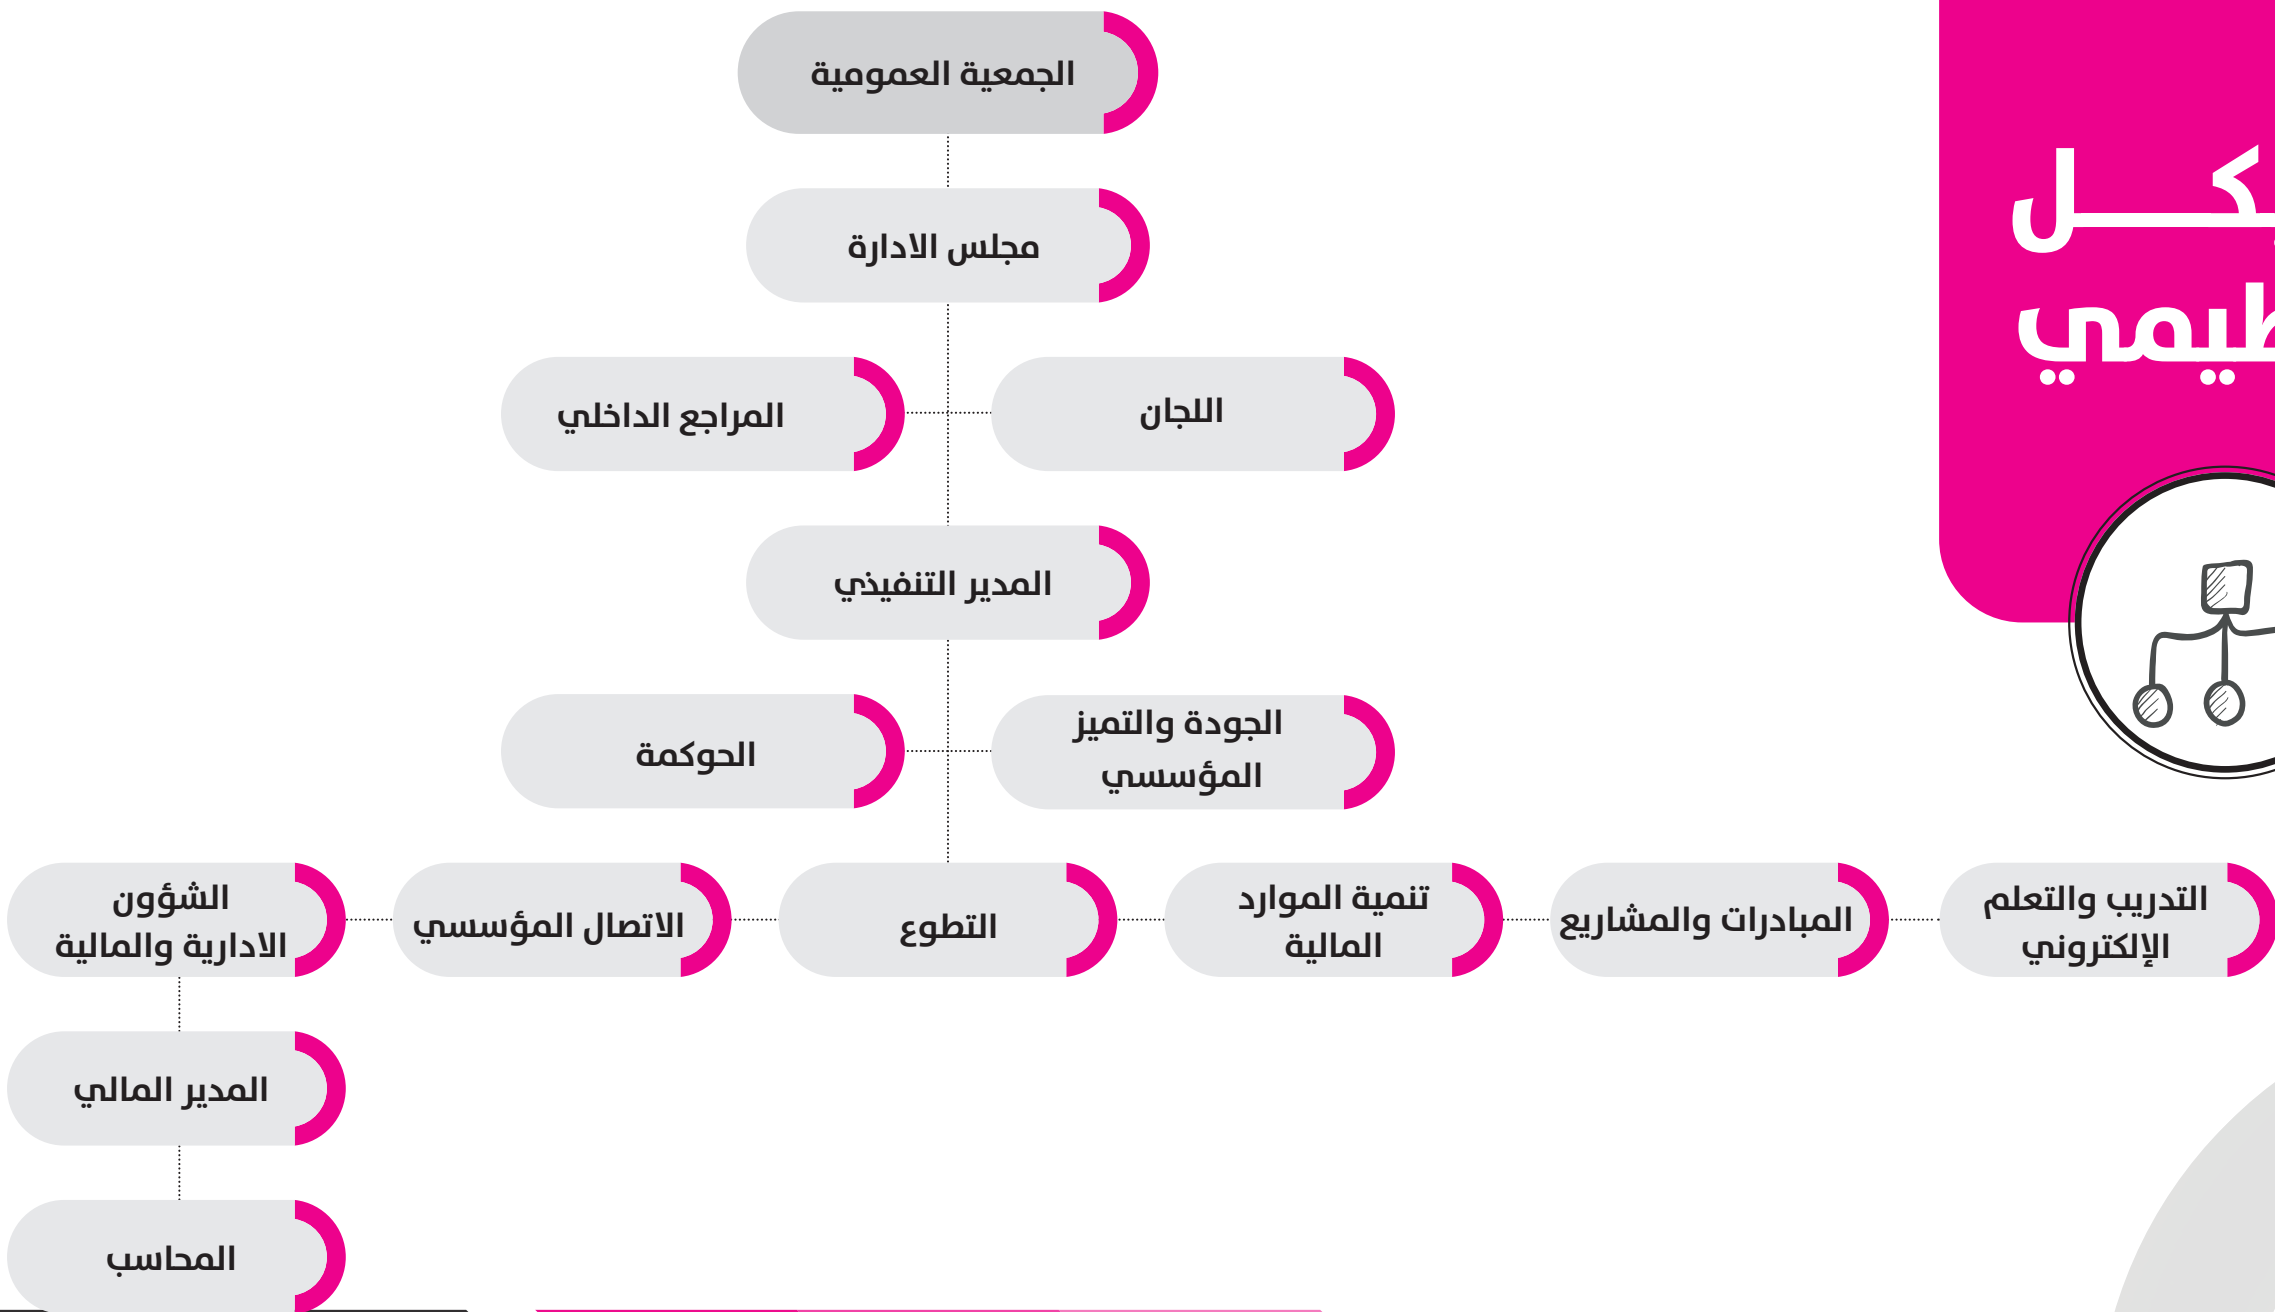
كل
طيمي

الجمعية العمومية

مجلس الادارة

اللجان

المراجع الداخلي

المدير التنفيذي

الجودة والتميز المؤسسي

الحوكمة

التدريب والتعلم الإلكتروني

المبادرات والمشاريع

تنمية الموارد المالية

التطوع

الاتصال المؤسسي

الشؤون الادارية والمالية

المدير المالي

المحاسب